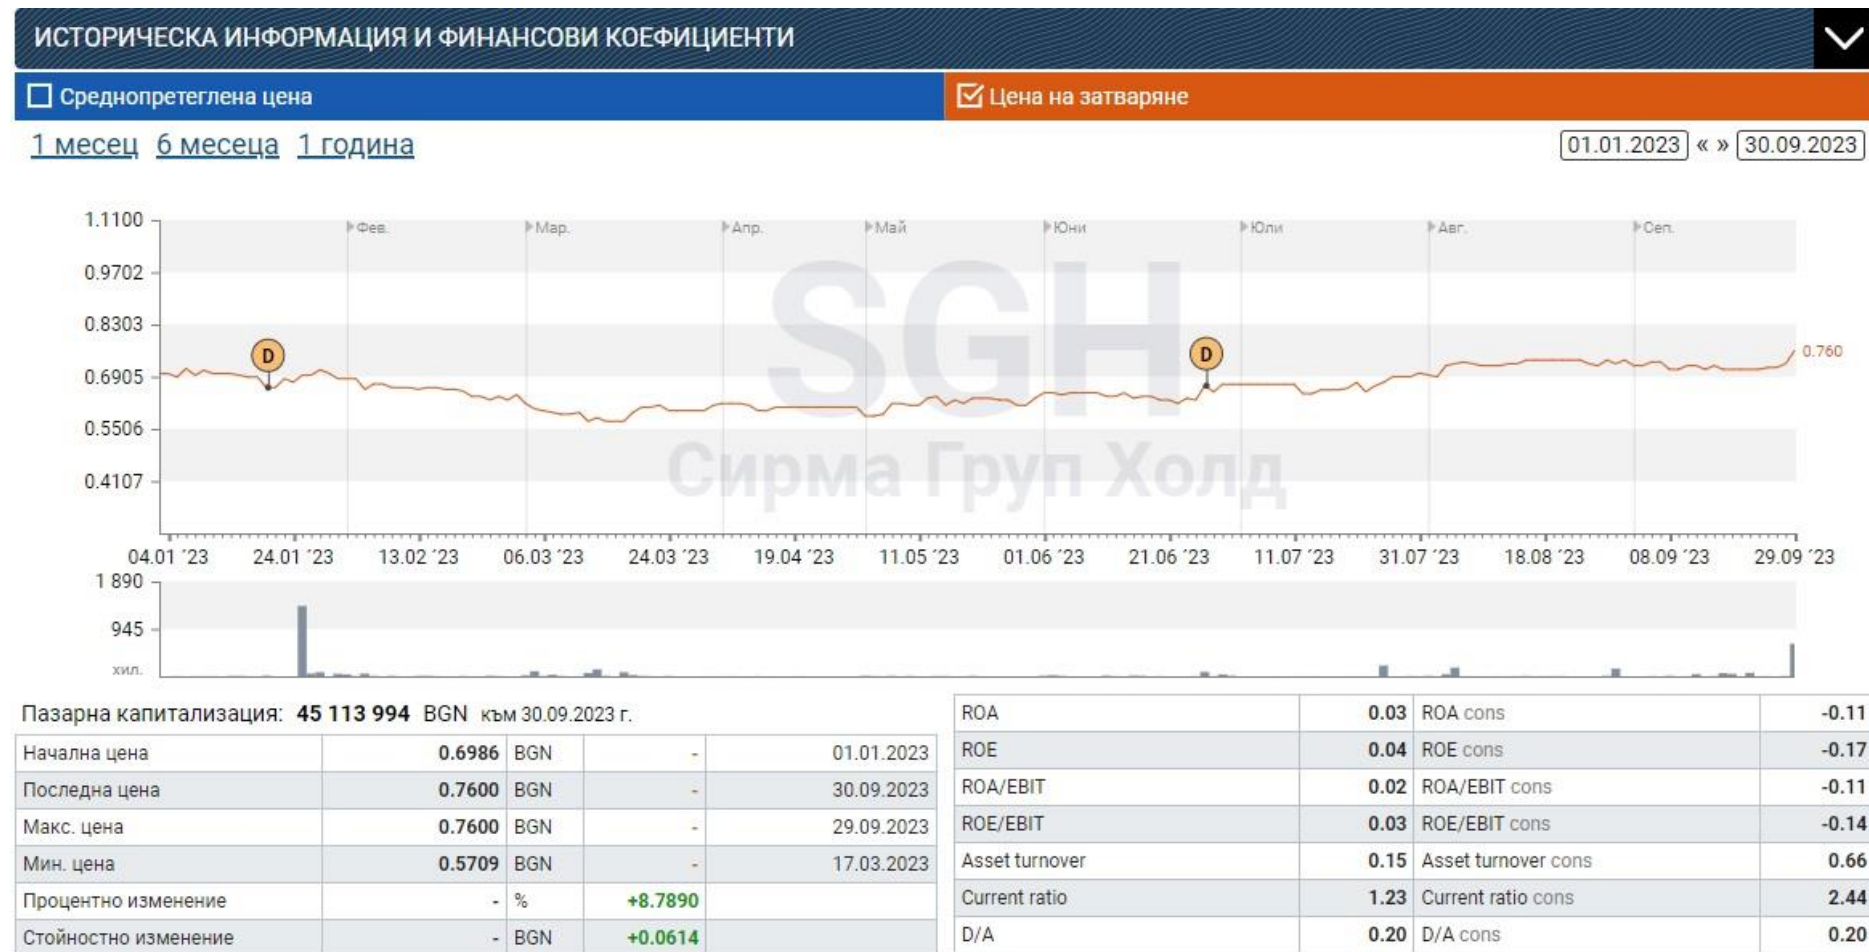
ИСТОРИЧЕСКА ИНФОРМАЦИЯ И ФИНАНСОВИ КОЕФИЦИЕНТИ

Среднопретеглена цена
Цена на затваряне

1 месец 6 месеца 1 година

01.01.2023 « » 30.09.2023

1.1100
0.9702
0.8303
0.6905
0.5506
0.4107

Фев. Мар. Апр. Май Юни Юли Авг. Сеп.

D D

0.760

SGH
Сирма Груп Холд

04.01 '23 24.01 '23 13.02 '23 06.03 '23 24.03 '23 19.04 '23 11.05 '23 01.06 '23 21.06 '23 11.07 '23 31.07 '23 18.08 '23 08.09 '23 29.09 '23

1 890
945
хил.

Пазарна капитализация: 45 113 994 BGN към 30.09.2023 г.

| | | | | |
|---|---|---|---|---|
| Начална цена | 0.6986 | BGN | - | 01.01.2023 |
| Последна цена | 0.7600 | BGN | - | 30.09.2023 |
| Макс. цена | 0.7600 | BGN | - | 29.09.2023 |
| Мин. цена | 0.5709 | BGN | - | 17.03.2023 |
| Процентно изменение | - | % | +8.7890 | |
| Стойностно изменение | - | BGN | +0.0614 | |

| | | | |
|---|---|---|---|
| ROA | 0.03 | ROA cons | -0.11 |
| ROE | 0.04 | ROE cons | -0.17 |
| ROA/EBIT | 0.02 | ROA/EBIT cons | -0.11 |
| ROE/EBIT | 0.03 | ROE/EBIT cons | -0.14 |
| Asset turnover | 0.15 | Asset turnover cons | 0.66 |
| Current ratio | 1.23 | Current ratio cons | 2.44 |
| D/A | 0.20 | D/A cons | 0.20 |